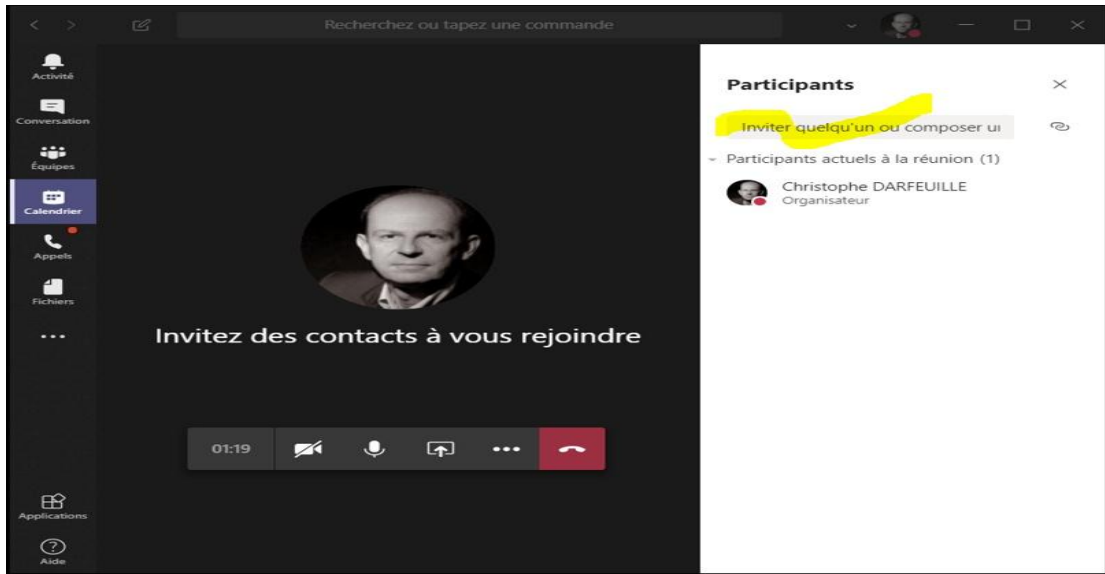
Recherchez ou tapez une commande

Activité
Conversation
Équipes
Calendrier
Appels
Fichiers
...
Applications
Aide

Invitez des contacts à vous rejoindre

01:19

Participants

Inviter quelqu'un ou composer ui

Participants actuels à la réunion (1)

Christophe DARFEUILLE
Organisateur